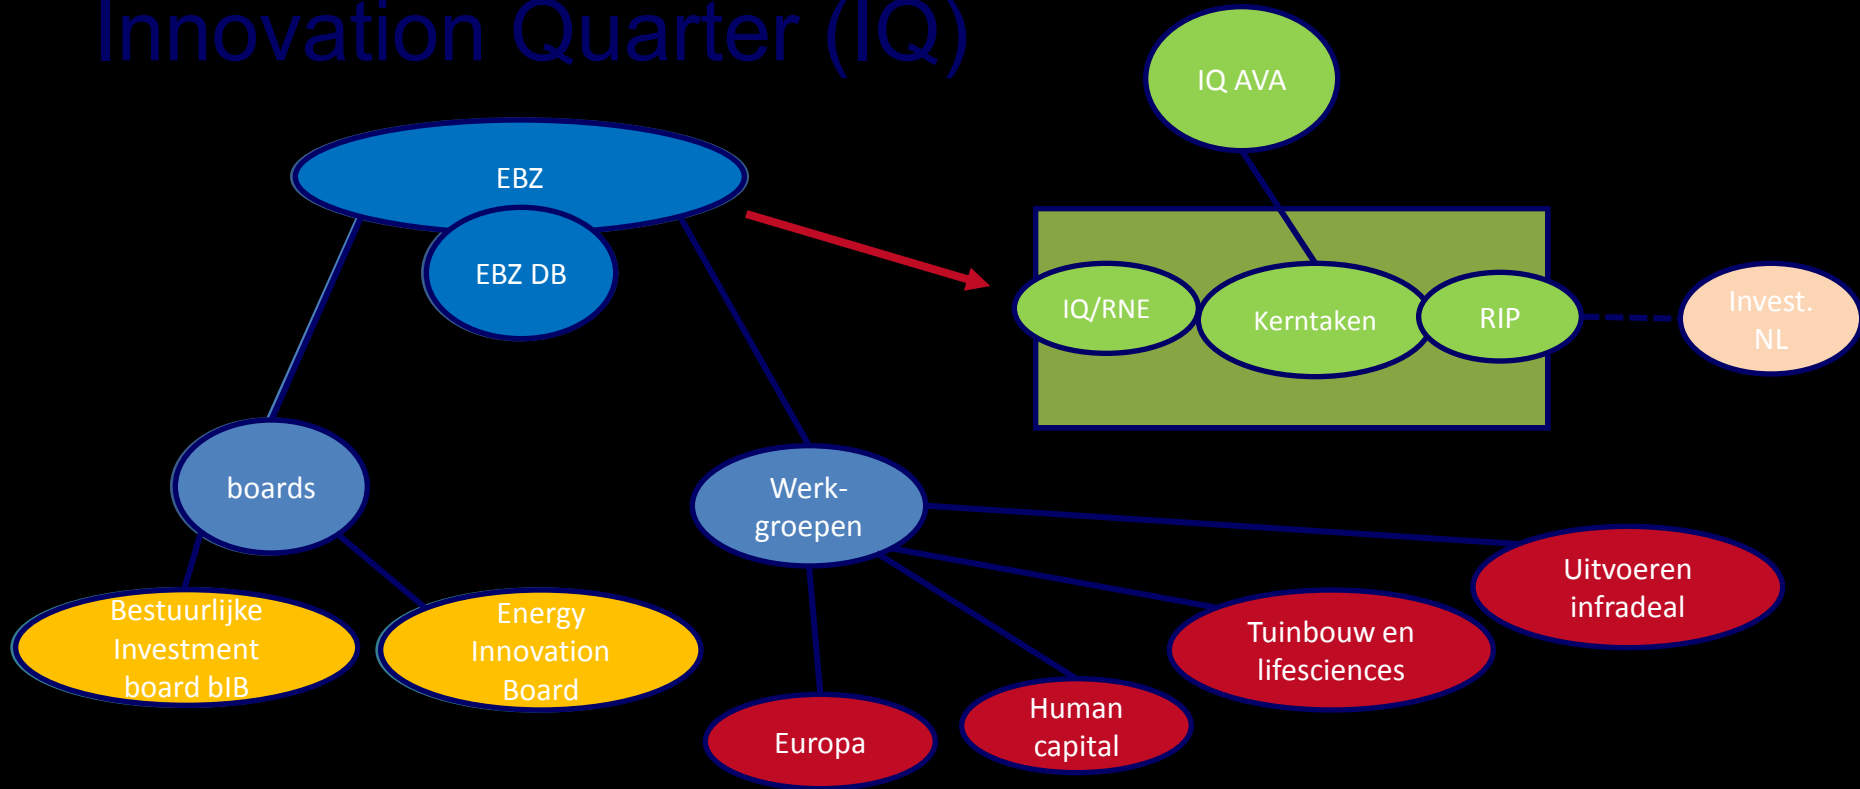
Innovation Quarter (IQ)

IQ AVA

EBZ

EBZ DB

IQ/RNE

Kerntaken

RIP

Invest. NL

boards

Werk-groepen

Bestuurlijke Investment board bIB

Energy Innovation Board

Uitvoeren infradeal

Tuinbouw en lifesciences

Europa

Human capital